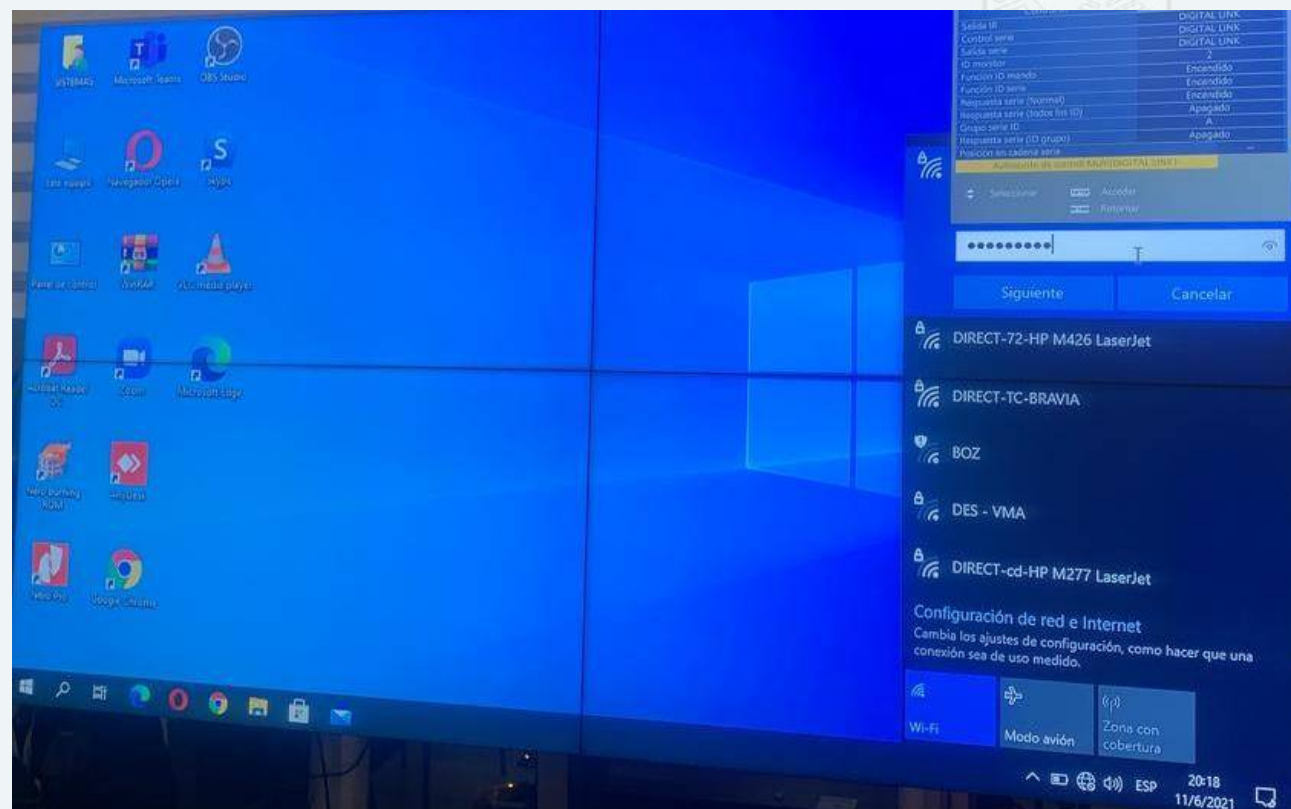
SISTEMAS
Microsoft Teams
OBS Studio
Este equipo
Navegador Opera
Skype
Panel de control
WinRAR
VLC media player
Acrobat Reader DC
Zoom
Microsoft Edge
Nero Burning ROM
AnyDesk
Moo Pro
Google Chrome

Salida IR | DIGITAL LINK
Control serie | DIGITAL LINK
Salida serie | DIGITAL LINK
ID monitor | 2
Función ID mando | Encendido
Función ID serie | Encendido
Respuesta serie (Normal) | Encendido
Respuesta serie (todos sin ID) | Apagado
Grupo serie ID | A
Respuesta serie (ID grupo) | Apagado
Posición en cadena serie | —
Adquisición de control MULTIDIGITAL LINK
Seleccionar
Acceder
Retornar

••••••••••
Siguiente
Cancelar
DIRECT-72-HP M426 LaserJet
DIRECT-TC-BRAVIA
BOZ
DES - VMA
DIRECT-cd-HP M277 LaserJet
Configuración de red e Internet
Cambia los ajustes de configuración, como hacer que una conexión sea de uso medido.
Wi-Fi
Modo avión
Zona con cobertura
ESP
20:18
11/6/2021